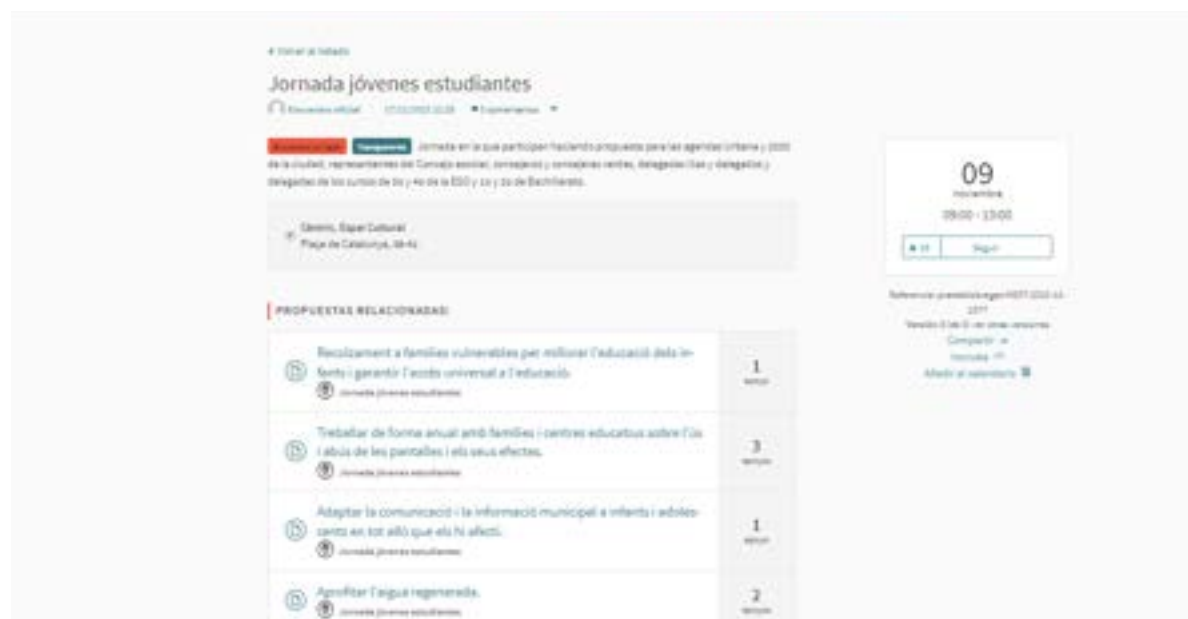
◂ Volver al listado

Jornada jóvenes estudiantes

Encuentro oficial 17/11/2022 10:28 0 comentarios

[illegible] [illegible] Jornada en la que participan haciendo propuestas para las agendas urbana y 2030 de la ciudad, representantes del Consejo escolar, consejeros y consejeras verdes, delegados/das y delegados y delegadas de los cursos de 3o y 4o de la ESO y 1o y 2o de Bachillerato.

Sénia, Espai Cultural
Plaça de Catalunya, 38-41

PROPUESTAS RELACIONADAS

Recolzament a famílies vulnerables per millorar l'educació dels infants i garantir l'accés universal a l'educació.
Jornada jóvenes estudiantes
1
apoyo

Treballar de forma anual amb famílies i centres educatius sobre l'ús i abús de les pantalles i els seus efectes.
Jornada jóvenes estudiantes
3
apoyos

Adaptar la comunicació i la informació municipal a infants i adolescents en tot allò que els hi afecti.
Jornada jóvenes estudiantes
1
apoyo

Aprofitar l'aigua regenerada.
Jornada jóvenes estudiantes
2
apoyos

09
noviembre
09:00 - 13:00
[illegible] Seguir

Referencia: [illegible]
Versión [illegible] (de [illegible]) ver otras versiones
Compartir
Incrustar
Añadir al calendario